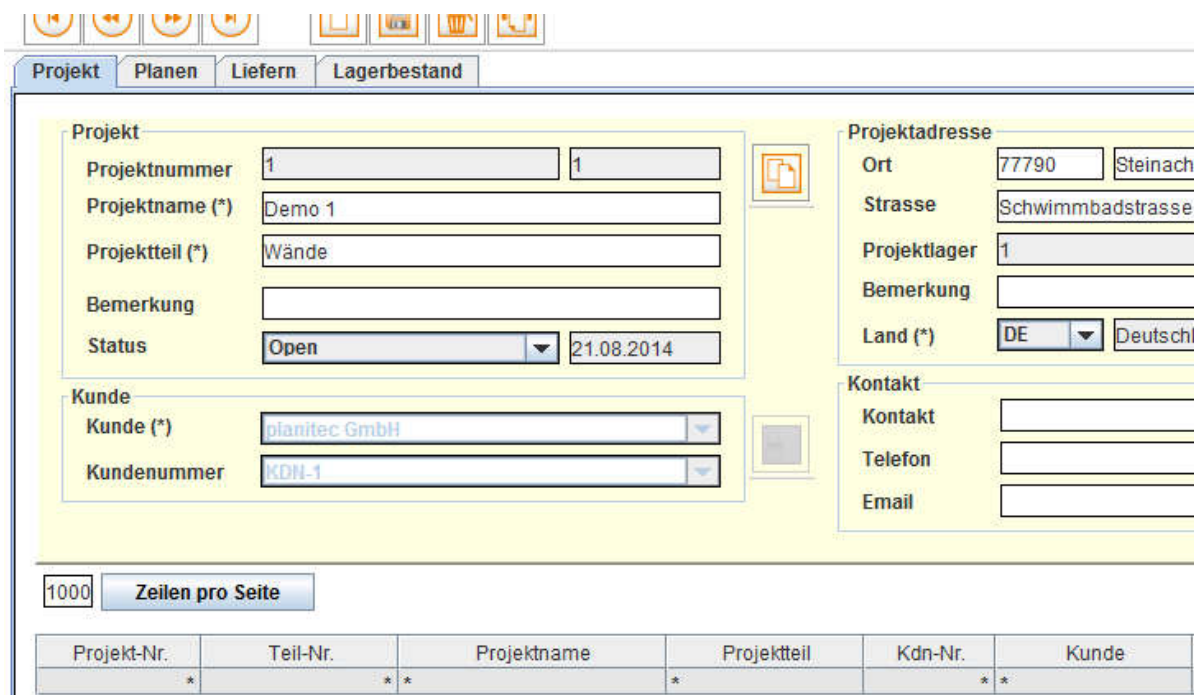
Projekt | Planen | Liefern | Lagerbestand

Projekt
Projektnummer 1 1
Projektname (*) Demo 1
Projektteil (*) Wände
Bemerkung
Status Open 21.08.2014

Kunde
Kunde (*) planitec GmbH
Kundenummer KDN-1

Projektadresse
Ort 77790 Steinach
Strasse Schwimmbadstrasse
Projektlager 1
Bemerkung
Land (*) DE Deutschl

Kontakt
Kontakt
Telefon
Email

1000 Zeilen pro Seite

| Projekt-Nr. | Teil-Nr. | Projektname | Projektteil | Kdn-Nr. | Kunde |
|---|---|---|---|---|---|
| * | * | * | * | * | * |